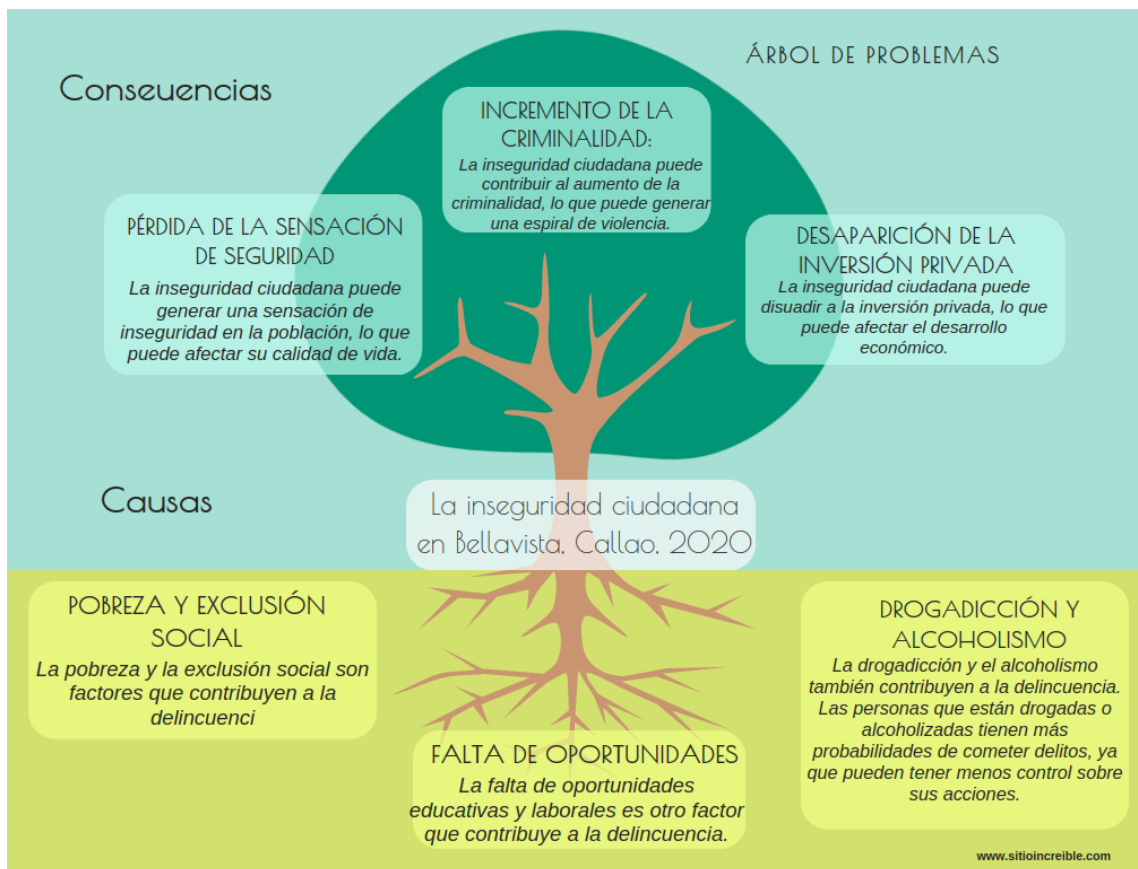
ÁRBOL DE PROBLEMAS

Conseuencias

INCREMENTO DE LA CRIMINALIDAD:
La inseguridad ciudadana puede contribuir al aumento de la criminalidad, lo que puede generar una espiral de violencia.

PÉRDIDA DE LA SENSACIÓN DE SEGURIDAD
La inseguridad ciudadana puede generar una sensación de inseguridad en la población, lo que puede afectar su calidad de vida.

DESAPARICIÓN DE LA INVERSIÓN PRIVADA
La inseguridad ciudadana puede disuadir a la inversión privada, lo que puede afectar el desarrollo económico.

Causas

La inseguridad ciudadana en Bellavista, Callao, 2020

POBREZA Y EXCLUSIÓN SOCIAL
La pobreza y la exclusión social son factores que contribuyen a la delincuenci

DROGADICCIÓN Y ALCOHOLISMO
La drogadicción y el alcoholismo también contribuyen a la delincuencia. Las personas que están drogadas o alcoholizadas tienen más probabilidades de cometer delitos, ya que pueden tener menos control sobre sus acciones.

FALTA DE OPORTUNIDADES
La falta de oportunidades educativas y laborales es otro factor que contribuye a la delincuencia.

www.sitioincreible.com